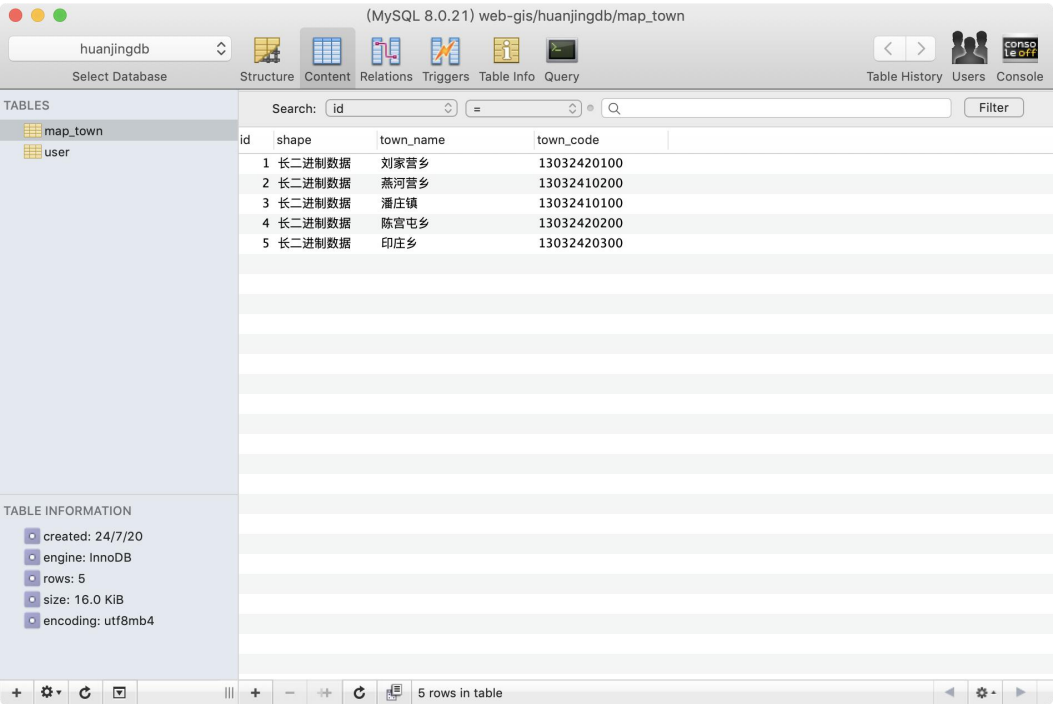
(MySQL 8.0.21) web-gis/huanjingdb/map_town

huanjingdb
Select Database

Structure Content Relations Triggers Table Info Query

Table History Users Console

console off

TABLES
map_town
user

Search: id =

Filter

| id | shape | town_name | town_code |
|---|---|---|---|
| 1 | 长二进制数据 | 刘家营乡 | 13032420100 |
| 2 | 长二进制数据 | 燕河营乡 | 13032410200 |
| 3 | 长二进制数据 | 潘庄镇 | 13032410100 |
| 4 | 长二进制数据 | 陈宫屯乡 | 13032420200 |
| 5 | 长二进制数据 | 印庄乡 | 13032420300 |

TABLE INFORMATION
created: 24/7/20
engine: InnoDB
rows: 5
size: 16.0 KiB
encoding: utf8mb4

5 rows in table